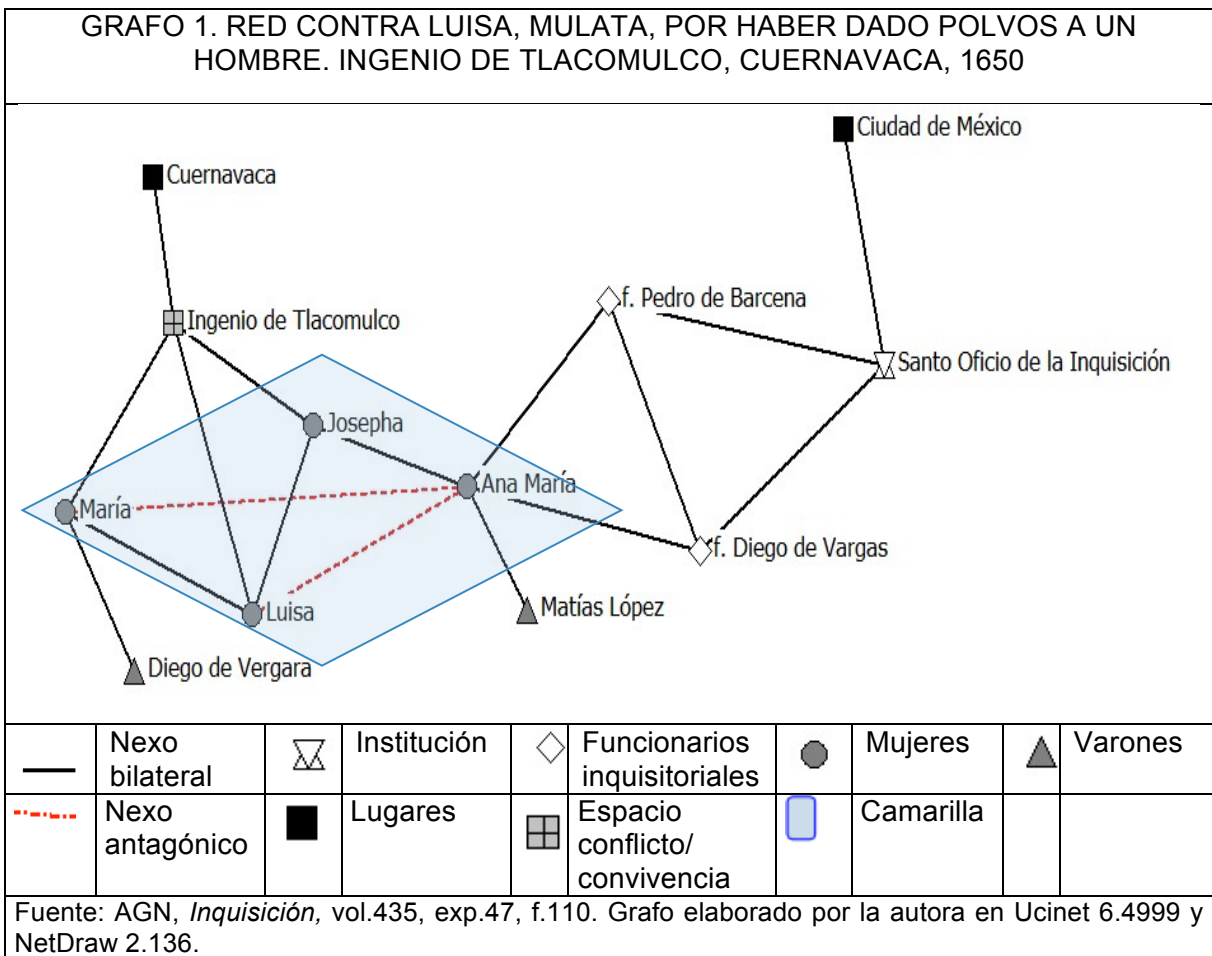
GRAFO 1. RED CONTRA LUISA, MULATA, POR HABER DADO POLVOS A UN HOMBRE. INGENIO DE TLACOMULCO, CUERNAVACA, 1650

Ciudad de México
Cuernavaca
f. Pedro de Barcena
Ingenio de Tlacomulco
Santo Oficio de la Inquisición
Josepha
Ana María
María
f. Diego de Vargas
Luisa
Matías López
Diego de Vergara

| | | | | | | | | | |
|---|---|---|---|---|---|---|---|---|---|
| | Nexo bilateral | | Institución | | Funcionarios inquisitoriales | | Mujeres | | Varones |
| | Nexo antagónico | | Lugares | | Espacio conflicto/ convivencia | | Camarilla | | |

Fuente: AGN, *Inquisición,* vol.435, exp.47, f.110. Grafo elaborado por la autora en Ucinet 6.4999 y NetDraw 2.136.